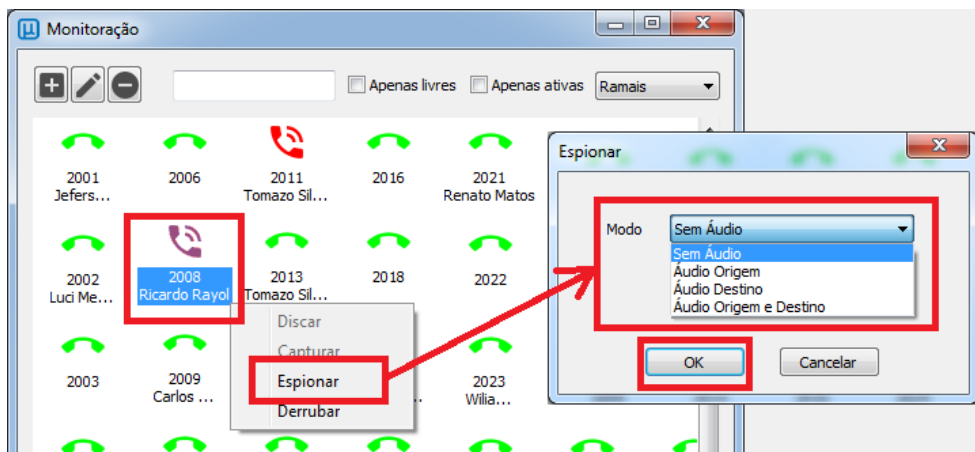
Monitoração

Apenas livres Apenas ativas Ramais

2001
Jefers...

2006

2011
Tomazo Sil...

2016

2021
Renato Matos

2002
Luci Me...

2008
Ricardo Rayol

2013
Tomazo Sil...

2018

2022

2003

2009
Carlos ...

2023
Wilia...

Discar
Capturar
Espionar
Derrubar

Espionar

Modo Sem Áudio
Sem Áudio
Áudio Origem
Áudio Destino
Áudio Origem e Destino

OK Cancelar